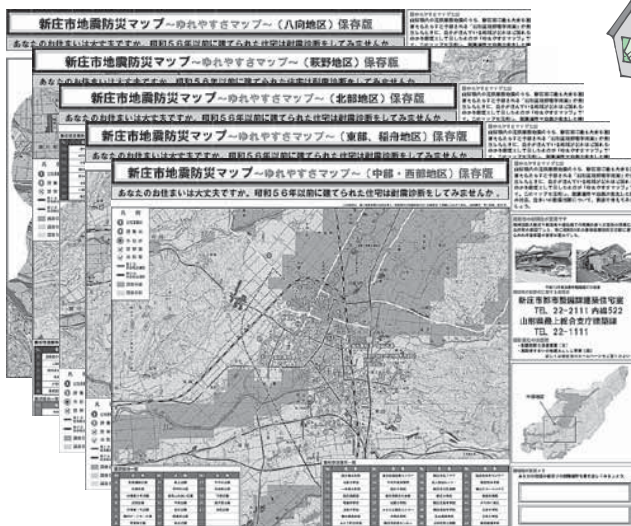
新庄市地震防災マップ～ゆれやすさマップ～（八向地区）保存版
あなたのお住まいは大丈夫ですか。昭和５６年以前に建てられた住宅は耐震診断をしてみませんか。

新庄市地震防災マップ～ゆれやすさマップ～（萩野地区）保存版
あなたのお住まいは大丈夫ですか。昭和５６年以前に建てられた住宅は耐震診断をしてみませんか。

新庄市地震防災マップ～ゆれやすさマップ～（北部地区）保存版
あなたのお住まいは大丈夫ですか。昭和５６年以前に建てられた住宅は耐震診断をしてみませんか。

新庄市地震防災マップ～ゆれやすさマップ～（東部、稲舟地区）保存版
あなたのお住まいは大丈夫ですか。昭和５６年以前に建てられた住宅は耐震診断をしてみませんか。

新庄市地震防災マップ～ゆれやすさマップ～（中部・西部地区）保存版
あなたのお住まいは大丈夫ですか。昭和５６年以前に建てられた住宅は耐震診断をしてみませんか。

凡例

新庄市都市整備課建築住宅室
TEL. 22-2111 内線522
山形県最上総合支庁建築課
TEL. 22-1111

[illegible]